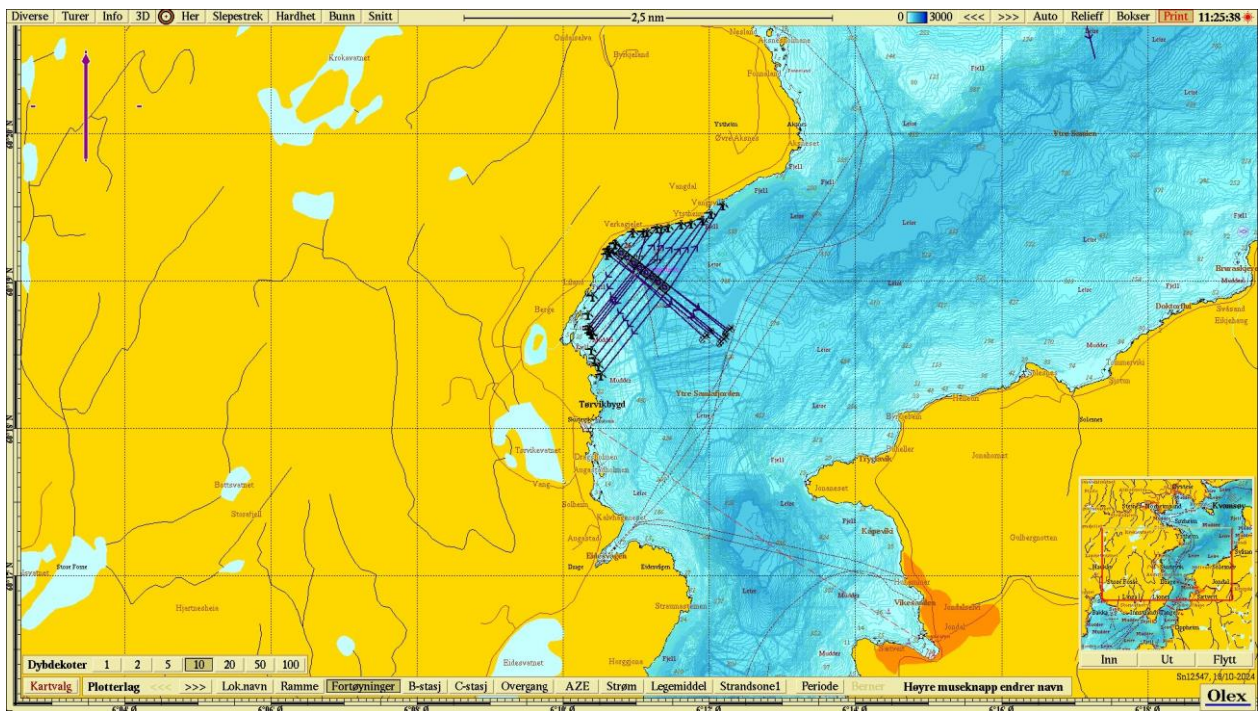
Diverse Turer Info 3D Her Slepestrek Hardhet Bunn Snitt

2,5 nm

0 3000 <<< >>> Auto Relieff Bokser Print 11:25:38

Krokevatnet

Ospelselva

Byrkjeland

Ytstheim

Øvre Åkanes

Åkanes

Vangdal

Verkagjelet

Ytstheim

Yttre Samlen

Berge

Tørvikbygd

Yttre Samlafjorden

Tørviksvatnet

Bottsvatnet

Storefjell

Stora Fonna

Hjartnesheia

Kaldestad

Bolhaug

Augastad

Eidesvågen

Eidesvatnet

Fjell

Leiter

Mudder

Jonsbotnet

Gulbergnotten

Vikebukta

Jondalselvi

Jondal

Herand

Bruravik

Doktorhøl

Svåsand

Fjell

Dybdekoter 1 2 5 10 20 50 100

Kartvalg Plotterlag <<< >>> Lok.navn Ramme Fortøyninger B-stasj C-stasj Overgang AZE Strøm Legemiddel Strandsone1 Periode Berner Høyre museknapp endrer navn

Inn Ut Flytt

Sn12547, 18/10-2024

Olex